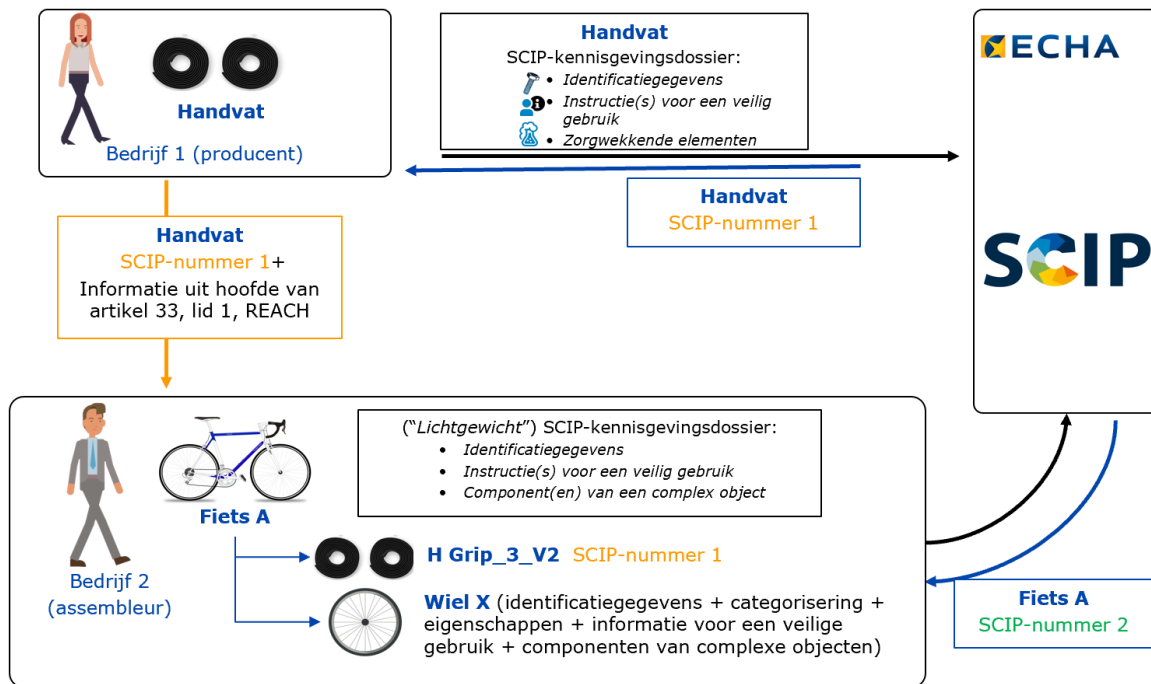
Handvat

Bedrijf 1 (producent)

Handvat

SCIP-kennisgevingsdossier:

- *Identificatiegegevens*
- *Instructie(s) voor een veilig gebruik*
- *Zorgwekkende elementen*

ECHA

Handvat

SCIP-nummer 1

SCIP

Handvat

SCIP-nummer 1+

Informatie uit hoofde van artikel 33, lid 1, REACH

("*Lichtgewicht*") SCIP-kennisgevingsdossier:

- *Identificatiegegevens*
- *Instructie(s) voor een veilig gebruik*
- *Component(en) van een complex object*

Fiets A

Bedrijf 2 (assembleur)

H Grip_3_V2 SCIP-nummer 1

Wiel X (identificatiegegevens + categorisering + eigenschappen + informatie voor een veilige gebruik + componenten van complexe objecten)

Fiets A

SCIP-nummer 2